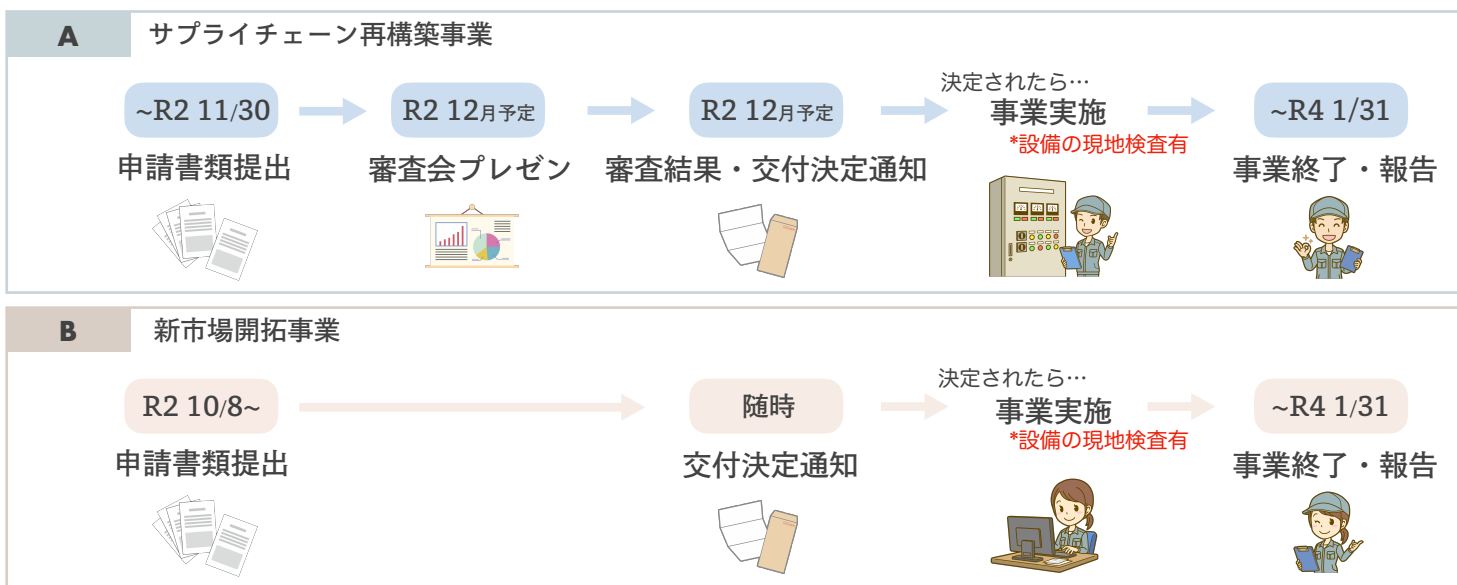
A サプライチェーン再構築事業

~R2 11/30
申請書類提出

R2 12月予定
審査会プレゼン

R2 12月予定
審査結果・交付決定通知

決定されたら…
事業実施
*設備の現地検査有

~R4 1/31
事業終了・報告

B 新市場開拓事業

R2 10/8~
申請書類提出

随時
交付決定通知

決定されたら…
事業実施
*設備の現地検査有

~R4 1/31
事業終了・報告